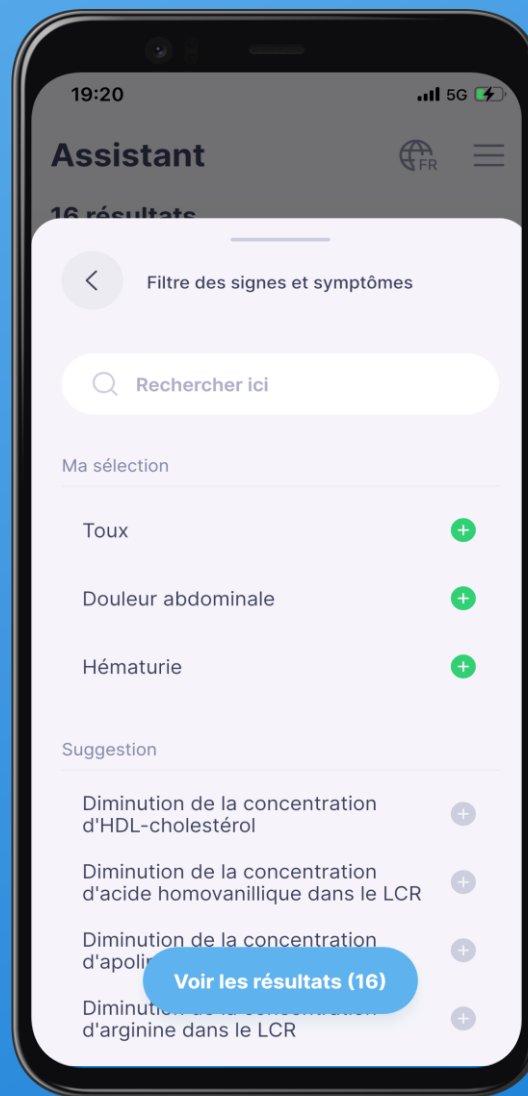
19:20

5G

Assistant

FR

16 résultats

Filtre des signes et symptômes

Rechercher ici

Ma sélection

Toux

Douleur abdominale

Hématurie

Suggestion

Diminution de la concentration d'HDL-cholestérol

Diminution de la concentration d'acide homovanillique dans le LCR

Diminution de la concentration d'apoli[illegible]

Voir les résultats (16)

Diminution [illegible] d'arginine dans le LCR